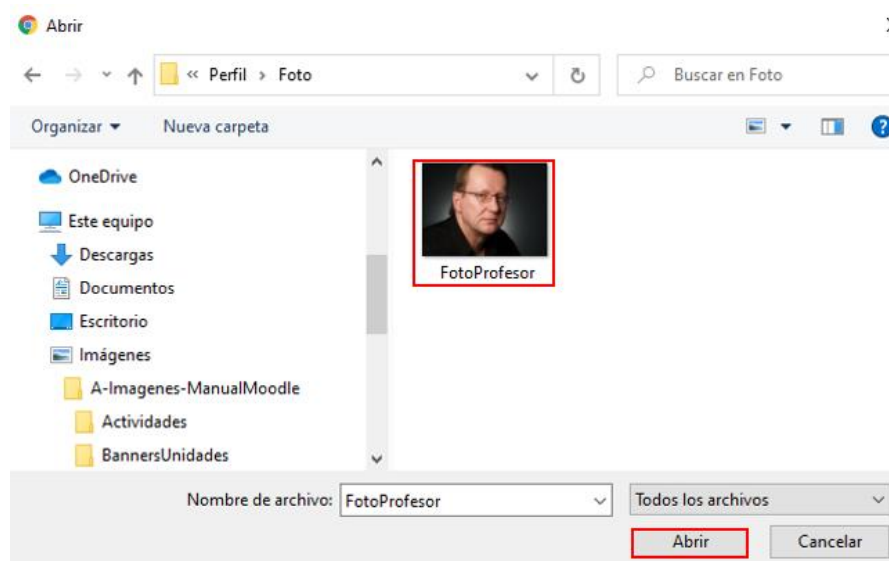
Abrir

« Perfil › Foto

Buscar en Foto

Organizar ▾ Nueva carpeta

OneDrive
Este equipo
Descargas
Documentos
Escritorio
Imágenes
A-Imagenes-ManualMoodle
Actividades
BannersUnidades

FotoProfesor

Nombre de archivo: FotoProfesor
Todos los archivos

Abrir
Cancelar